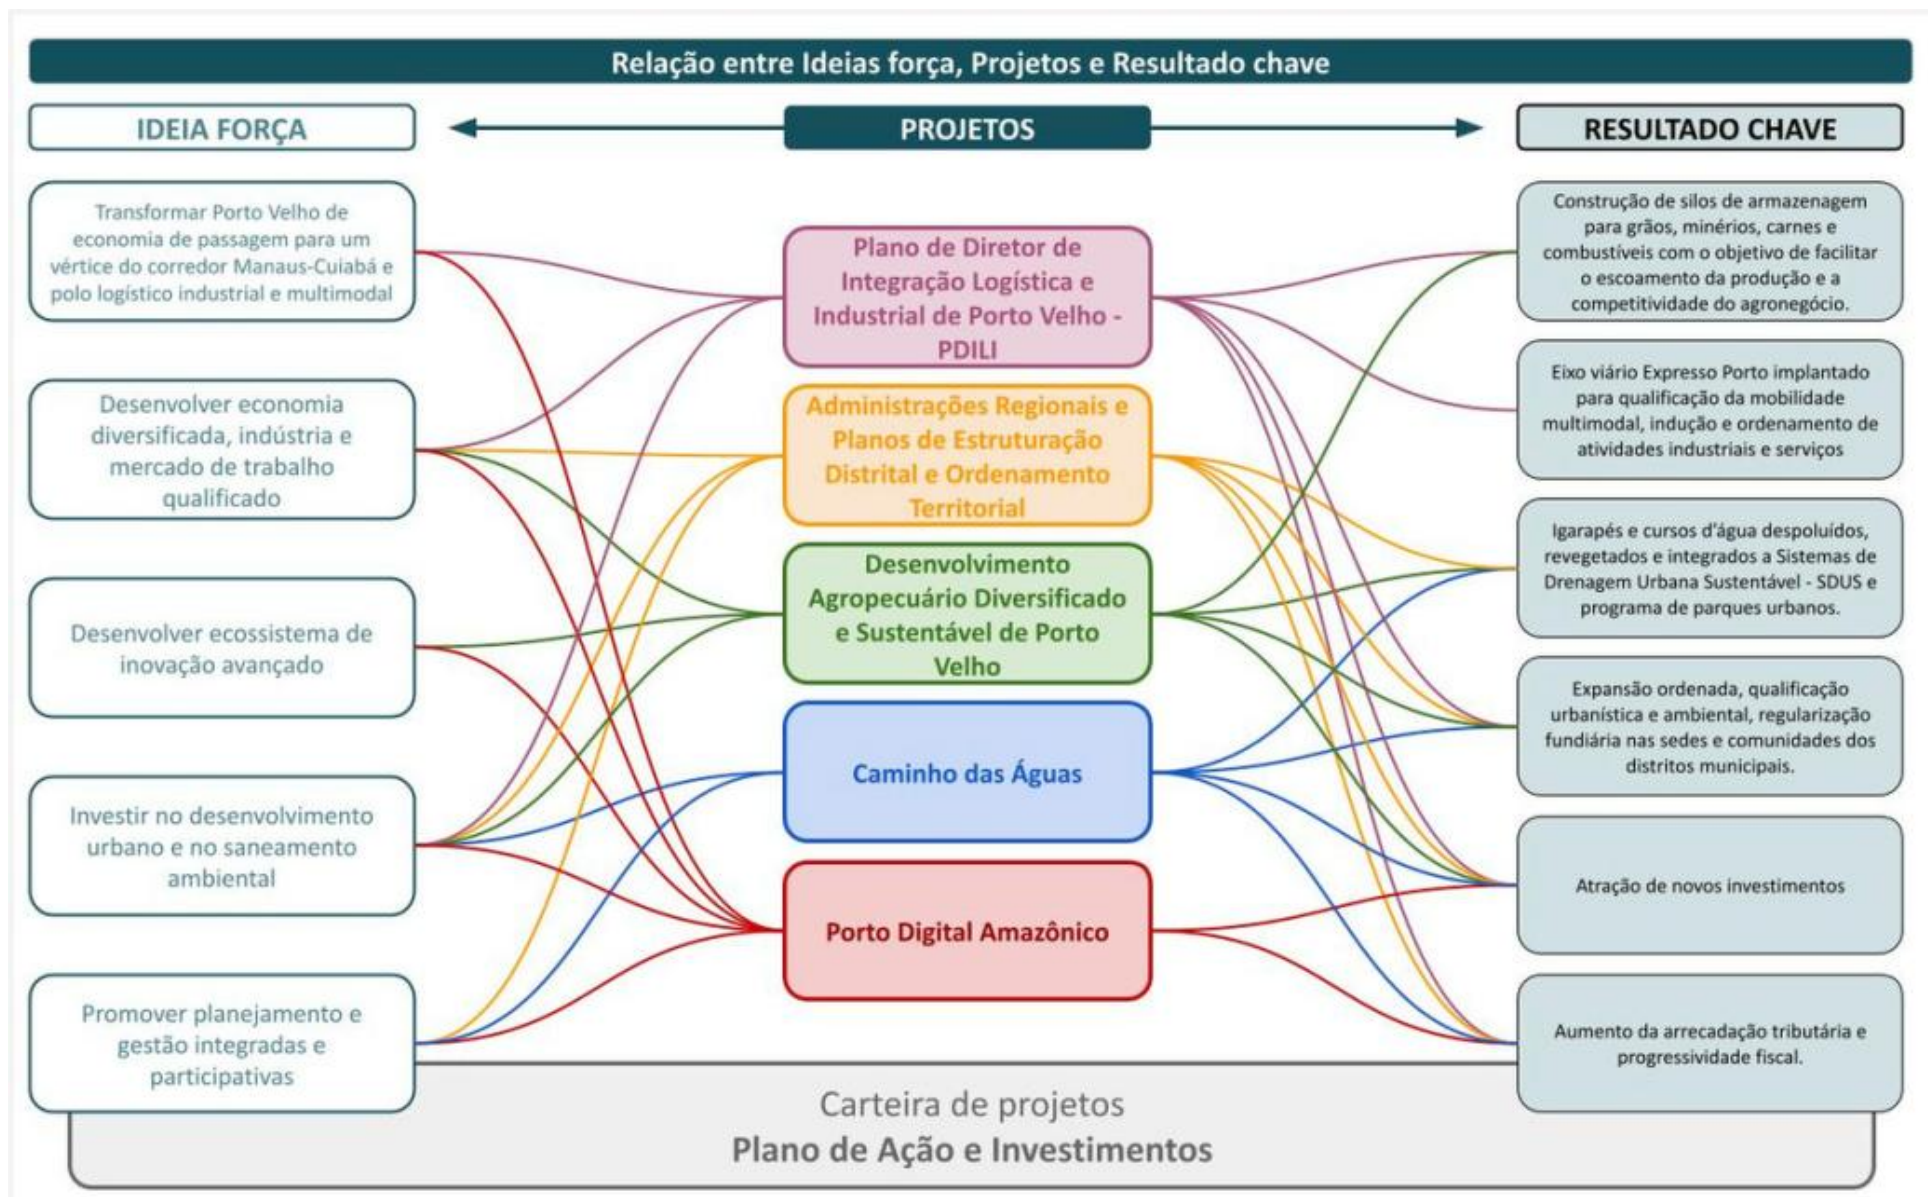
Relação entre Ideias força, Projetos e Resultado chave

IDEIA FORÇA

PROJETOS

RESULTADO CHAVE

Transformar Porto Velho de economia de passagem para um vértice do corredor Manaus-Cuiabá e polo logístico industrial e multimodal

Desenvolver economia diversificada, indústria e mercado de trabalho qualificado

Desenvolver ecossistema de inovação avançado

Investir no desenvolvimento urbano e no saneamento ambiental

Promover planejamento e gestão integradas e participativas

Plano de Diretor de Integração Logística e Industrial de Porto Velho - PDILI

Administrações Regionais e Planos de Estruturação Distrital e Ordenamento Territorial

Desenvolvimento Agropecuário Diversificado e Sustentável de Porto Velho

Caminho das Águas

Porto Digital Amazônico

Construção de silos de armazenagem para grãos, minérios, carnes e combustíveis com o objetivo de facilitar o escoamento da produção e a competitividade do agronegócio.

Eixo viário Expresso Porto implantado para qualificação da mobilidade multimodal, indução e ordenamento de atividades industriais e serviços

Igarapés e cursos d'água despoluídos, revegetados e integrados a Sistemas de Drenagem Urbana Sustentável - SDUS e programa de parques urbanos.

Expansão ordenada, qualificação urbanística e ambiental, regularização fundiária nas sedes e comunidades dos distritos municipais.

Atração de novos investimentos

Aumento da arrecadação tributária e progressividade fiscal.

Carteira de projetos
Plano de Ação e Investimentos